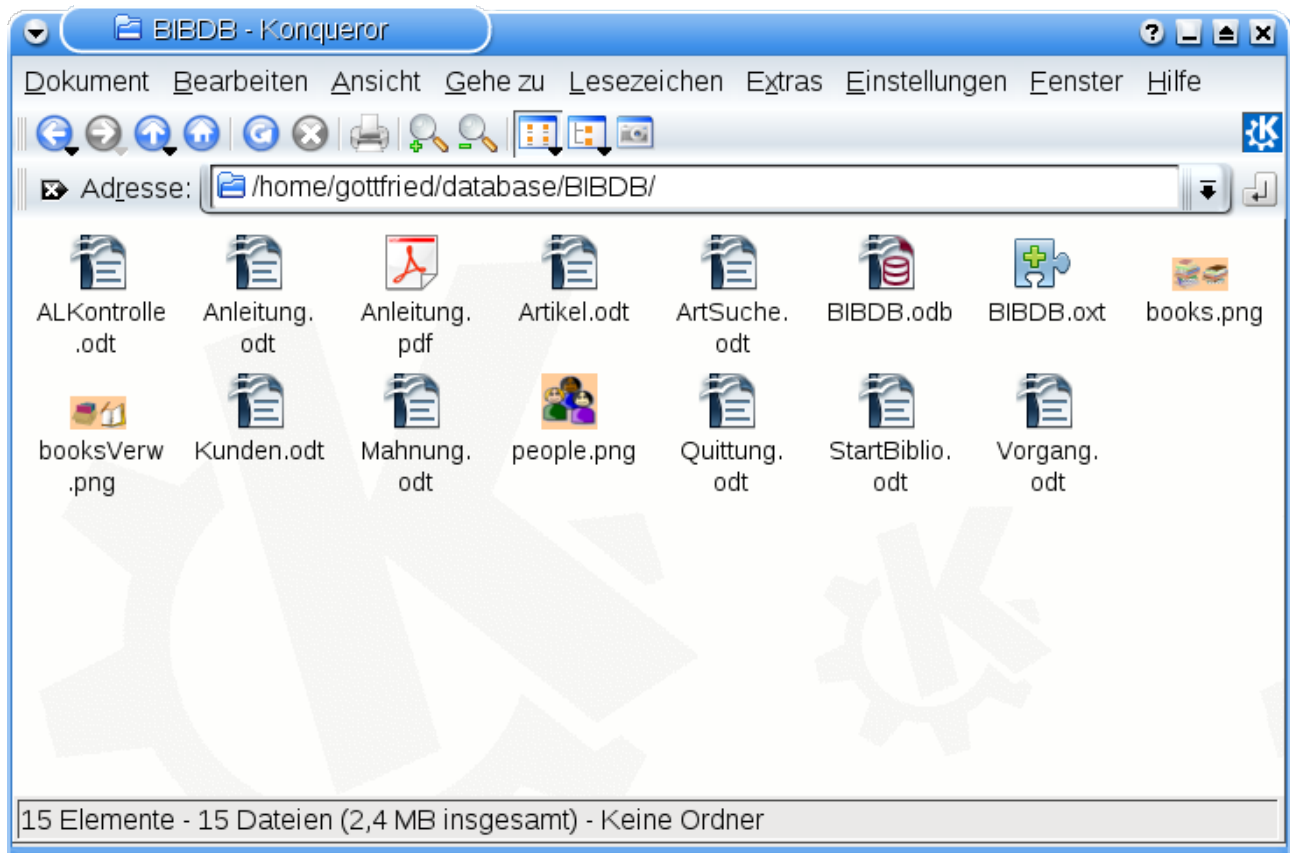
BIBDB - Konqueror

Dokument Bearbeiten Ansicht Gehe zu Lesezeichen Extras Einstellungen Fenster Hilfe

Adresse: /home/gottfried/database/BIBDB/

ALKontrolle.odt
Anleitung.odt
Anleitung.pdf
Artikel.odt
ArtSuche.odt
BIBDB.odb
BIBDB.oxt
books.png
booksVerw.png
Kunden.odt
Mahnung.odt
people.png
Quittung.odt
StartBiblio.odt
Vorgang.odt

15 Elemente - 15 Dateien (2,4 MB insgesamt) - Keine Ordner